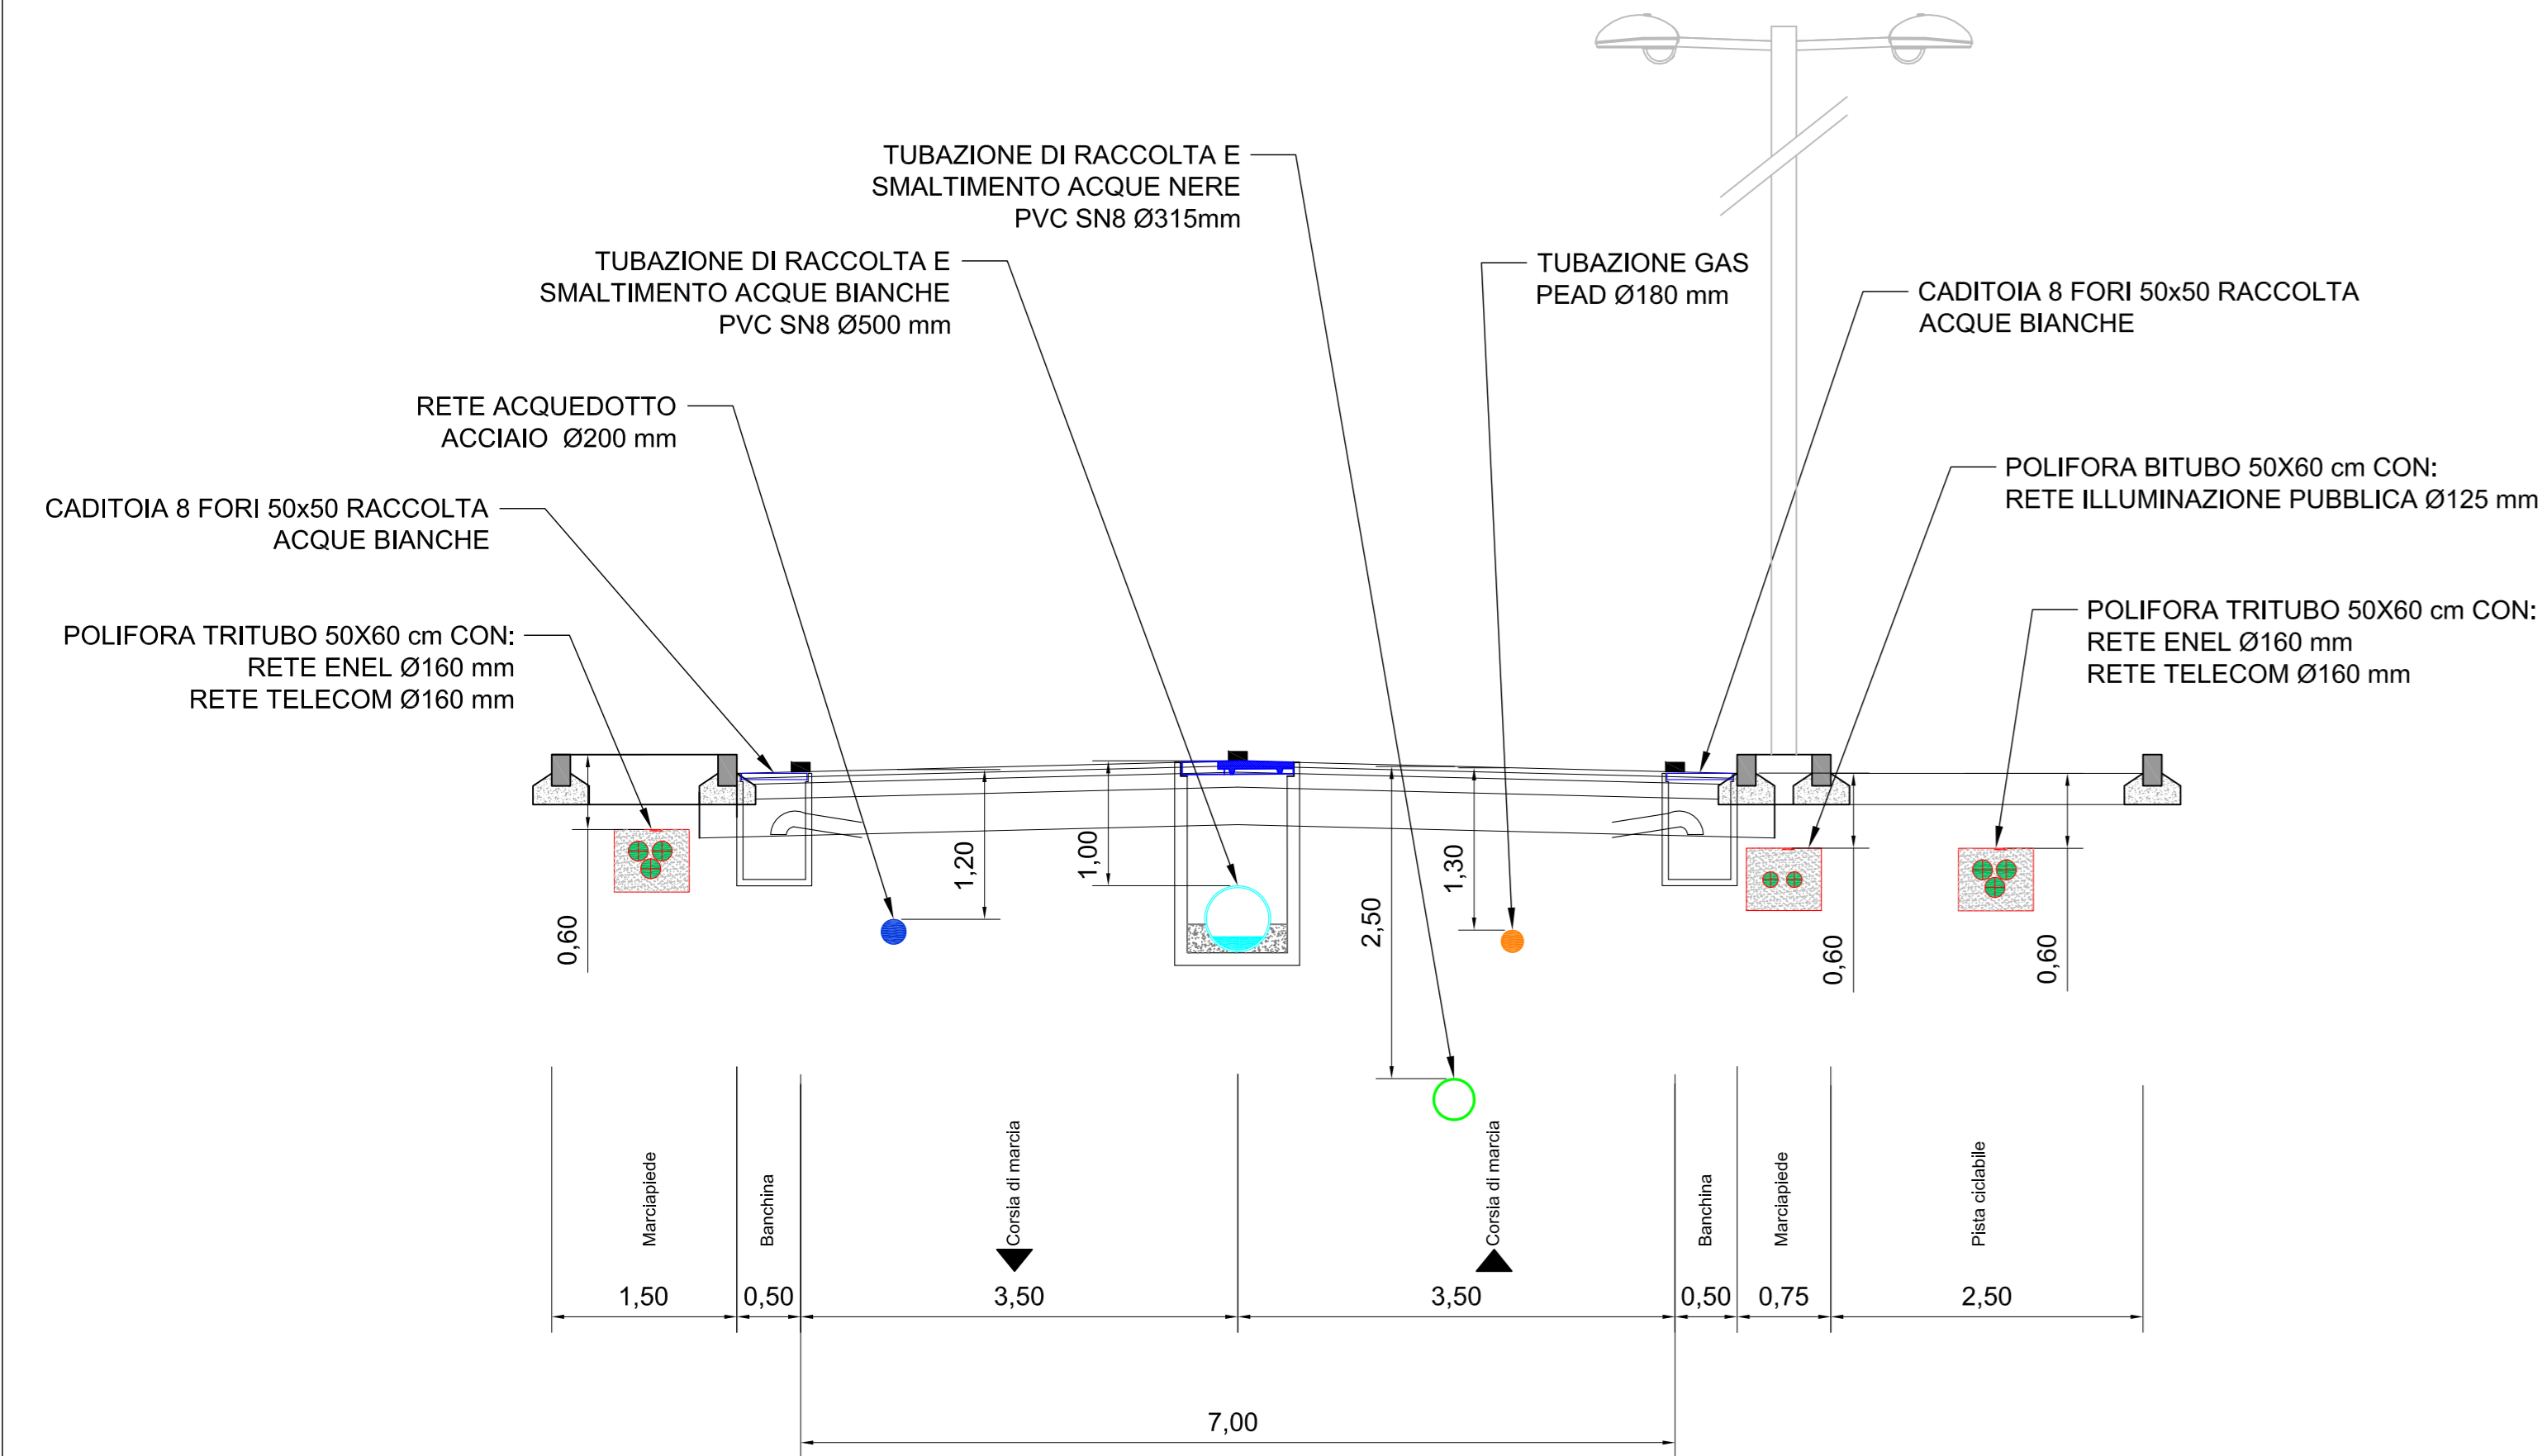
TUBAZIONE DI RACCOLTA E
SMALTIMENTO ACQUE NERE
PVC SN8 Ø315mm

TUBAZIONE DI RACCOLTA E
SMALTIMENTO ACQUE BIANCHE
PVC SN8 Ø500 mm

TUBAZIONE GAS
PEAD Ø180 mm

CADITOIA 8 FORI 50x50 RACCOLTA
ACQUE BIANCHE

RETE ACQUEDOTTO
ACCIAIO Ø200 mm

POLIFORA BITUBO 50X60 cm CON:
RETE ILLUMINAZIONE PUBBLICA Ø125 mm

CADITOIA 8 FORI 50x50 RACCOLTA
ACQUE BIANCHE

POLIFORA TRITUBO 50X60 cm CON:
RETE ENEL Ø160 mm
RETE TELECOM Ø160 mm

POLIFORA TRITUBO 50X60 cm CON:
RETE ENEL Ø160 mm
RETE TELECOM Ø160 mm

1,20
1,00
1,30
2,50
0,60
0,60
0,60

Marciapiede
Banchina
Corsia di marcia
Corsia di marcia
Banchina
Marciapiede
Pista ciclabile

1,50
0,50
3,50
3,50
0,50
0,75
2,50

7,00